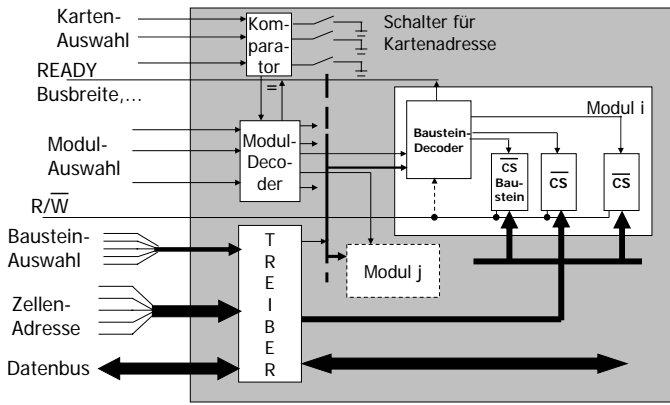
Karten-Auswahl

Kom-para-tor

Schalter für Kartenadresse

READY

Busbreite,...

=

Modul i

Modul-Auswahl

Modul-Decoder

Baustein-Decoder

$\overline{CS}$ Baustein

$\overline{CS}$

$\overline{CS}$

R/$\overline{W}$

Baustein-Auswahl

T R E I B E R

Modul j

Zellen-Adresse

Datenbus